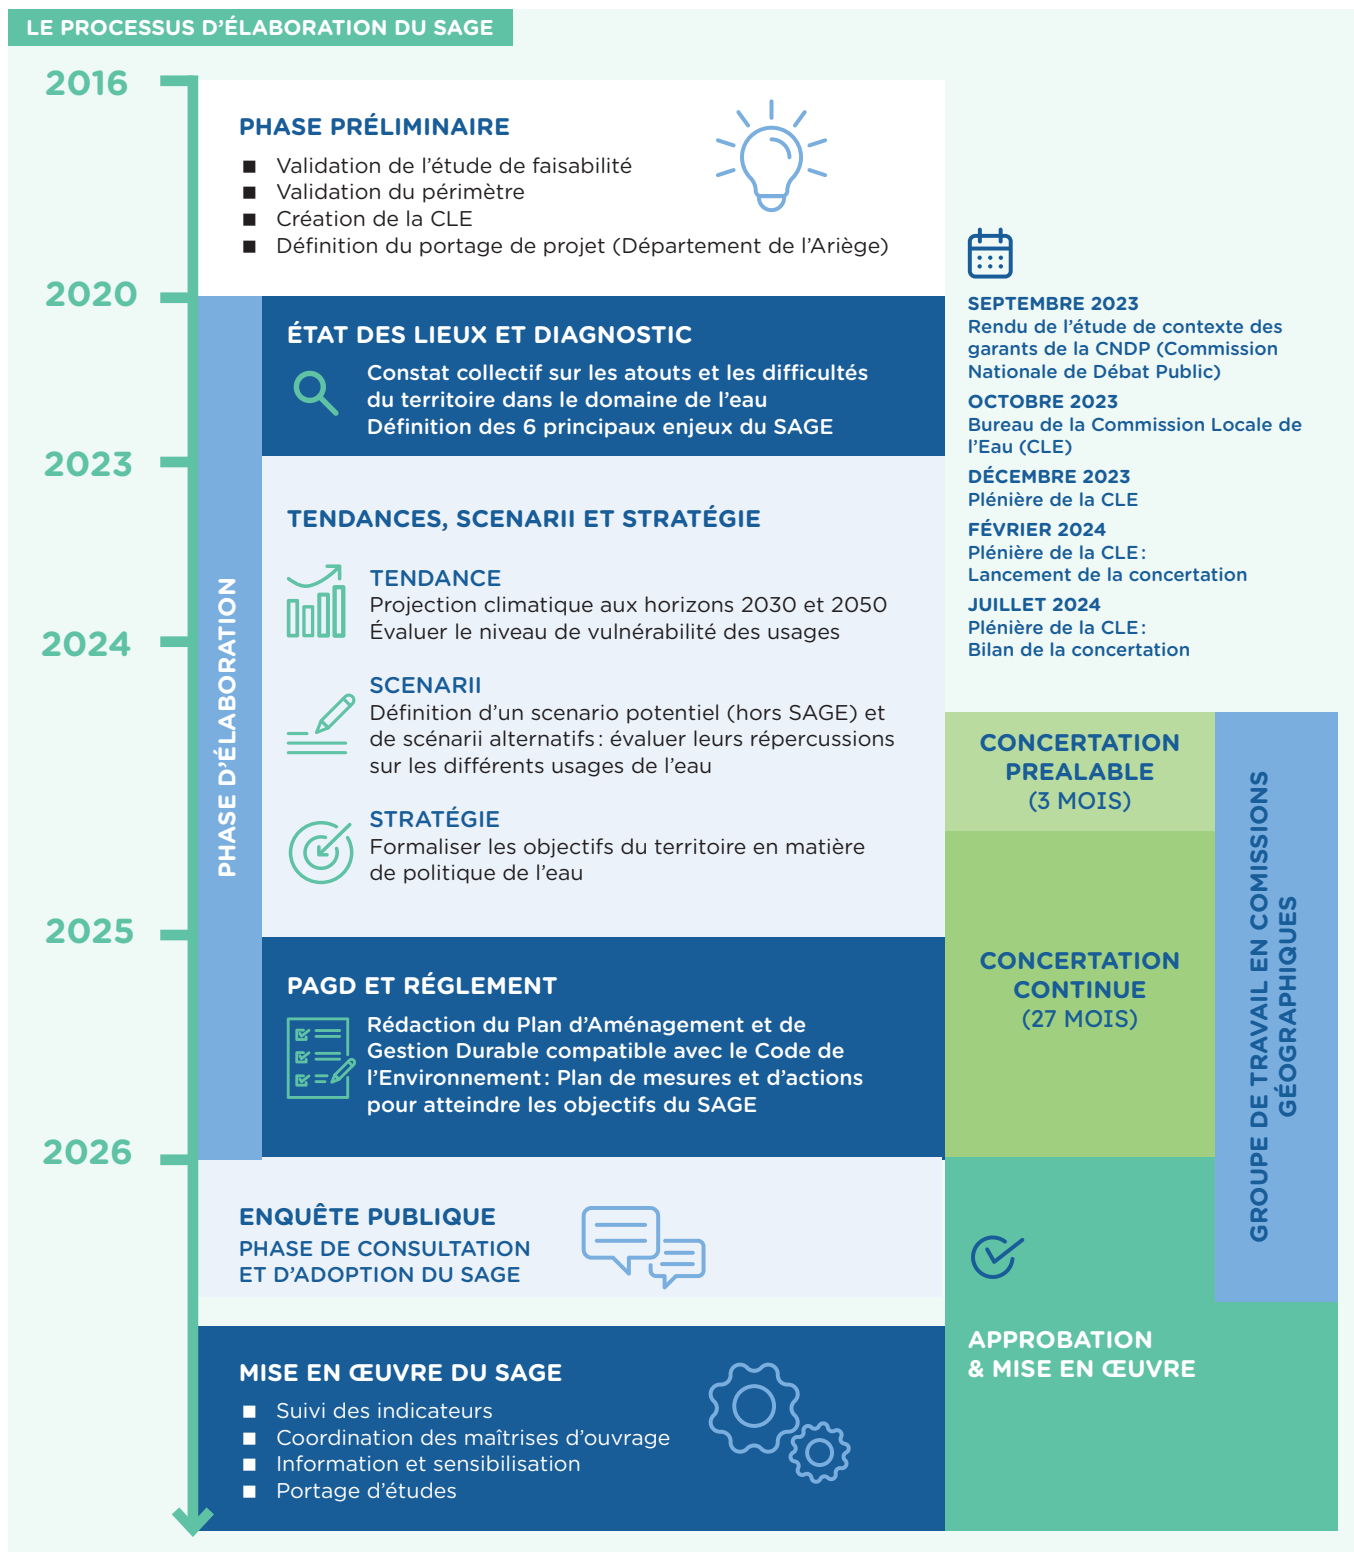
LE PROCESSUS D'ÉLABORATION DU SAGE

2016

PHASE PRÉLIMINAIRE
■ Validation de l'étude de faisabilité
■ Validation du périmètre
■ Création de la CLE
■ Définition du portage de projet (Département de l'Ariège)

2020

PHASE D'ÉLABORATION

ÉTAT DES LIEUX ET DIAGNOSTIC
Constat collectif sur les atouts et les difficultés du territoire dans le domaine de l'eau
Définition des 6 principaux enjeux du SAGE

2023

TENDANCES, SCENARII ET STRATÉGIE

TENDANCE
Projection climatique aux horizons 2030 et 2050
Évaluer le niveau de vulnérabilité des usages

2024

SCENARII
Définition d'un scenario potentiel (hors SAGE) et de scénarii alternatifs : évaluer leurs répercussions sur les différents usages de l'eau

STRATÉGIE
Formaliser les objectifs du territoire en matière de politique de l'eau

2025

PAGD ET RÉGLEMENT
Rédaction du Plan d'Aménagement et de Gestion Durable compatible avec le Code de l'Environnement : Plan de mesures et d'actions pour atteindre les objectifs du SAGE

2026

ENQUÊTE PUBLIQUE
PHASE DE CONSULTATION ET D'ADOPTION DU SAGE

MISE EN ŒUVRE DU SAGE
■ Suivi des indicateurs
■ Coordination des maîtrises d'ouvrage
■ Information et sensibilisation
■ Portage d'études

SEPTEMBRE 2023
Rendu de l'étude de contexte des garants de la CNDP (Commission Nationale de Débat Public)
OCTOBRE 2023
Bureau de la Commission Locale de l'Eau (CLE)
DÉCEMBRE 2023
Plénière de la CLE
FÉVRIER 2024
Plénière de la CLE : Lancement de la concertation
JUILLET 2024
Plénière de la CLE : Bilan de la concertation

CONCERTATION PREALABLE (3 MOIS)

CONCERTATION CONTINUE (27 MOIS)

GROUPE DE TRAVAIL EN COMISSIONS GÉOGRAPHIQUES

APPROBATION & MISE EN ŒUVRE